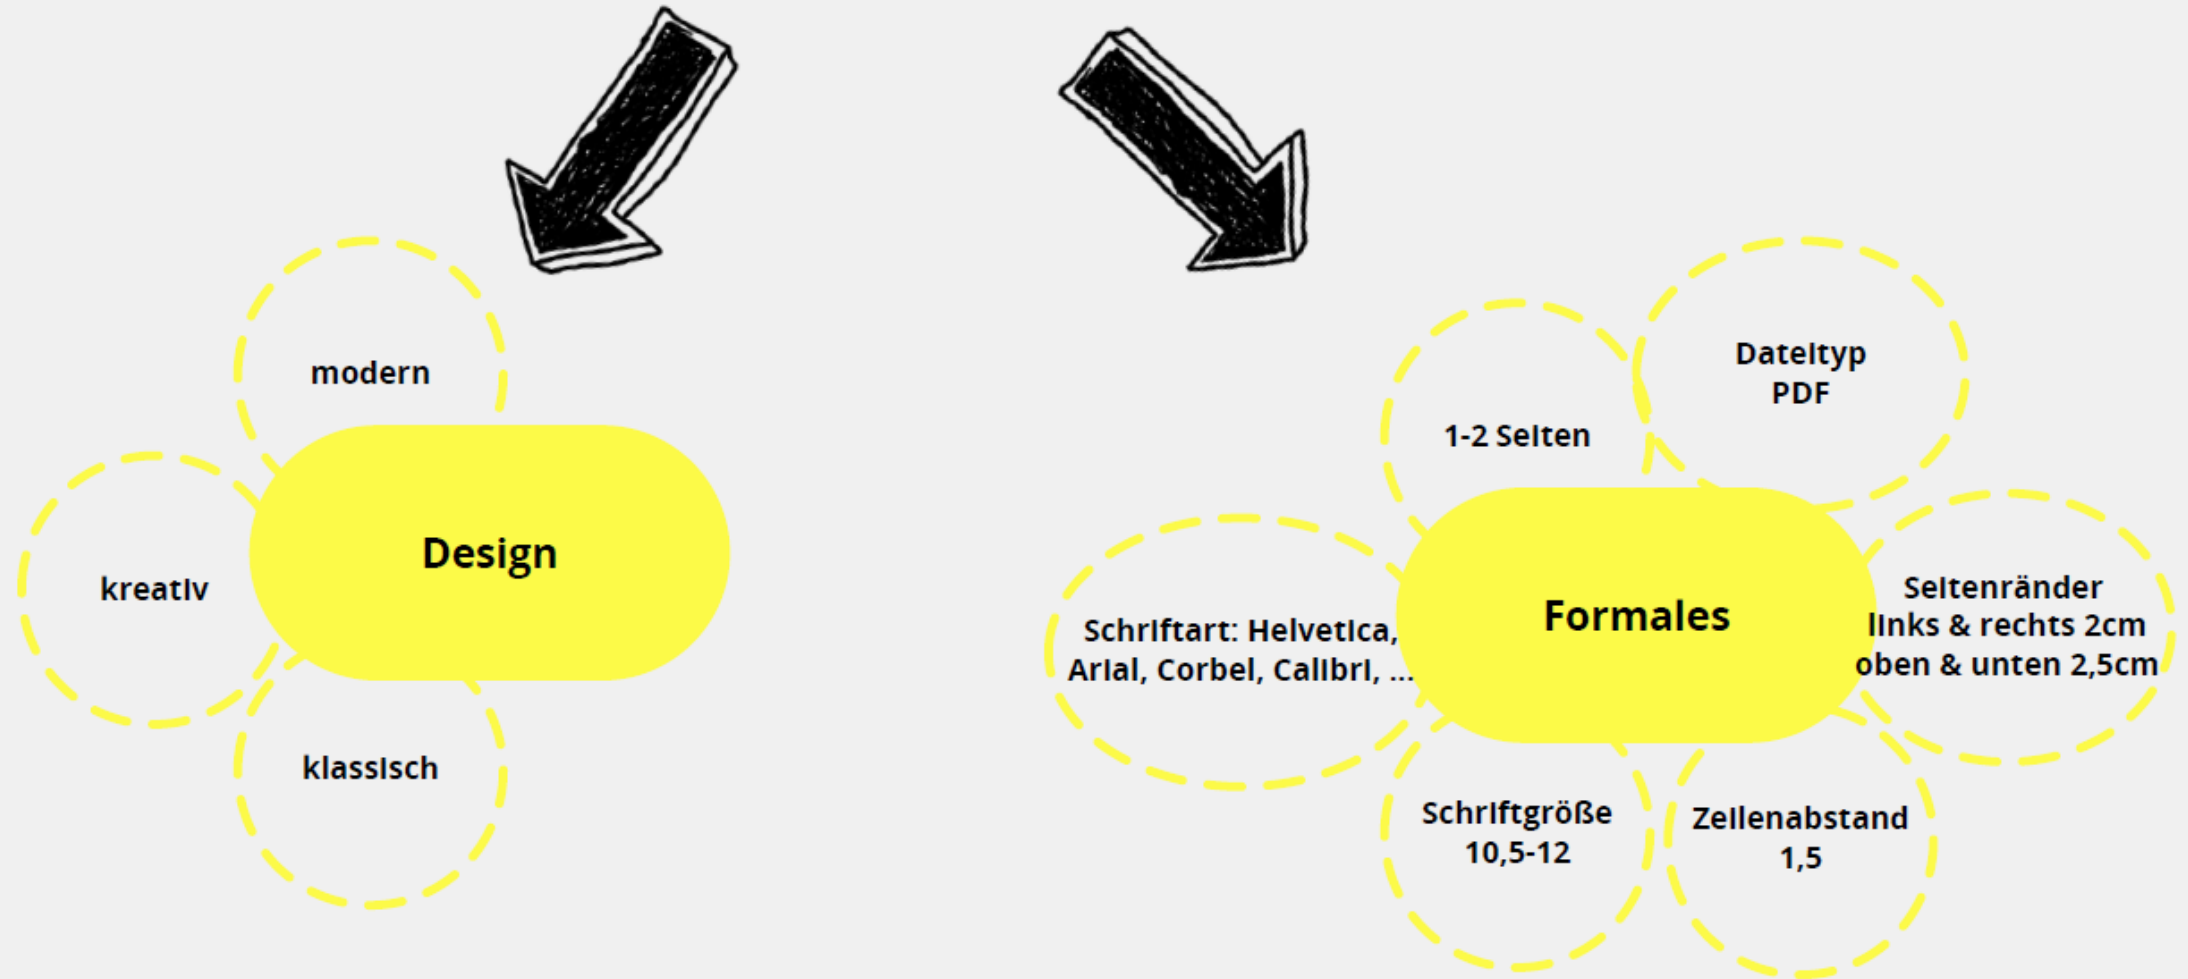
Design

modern

kreativ

klassisch

Formales

1-2 Seiten

Dateityp
PDF

Schriftart: Helvetica, Arial, Corbel, Calibri, ...

Seitenränder
links & rechts 2cm
oben & unten 2,5cm

Schriftgröße
10,5-12

Zeilenabstand
1,5